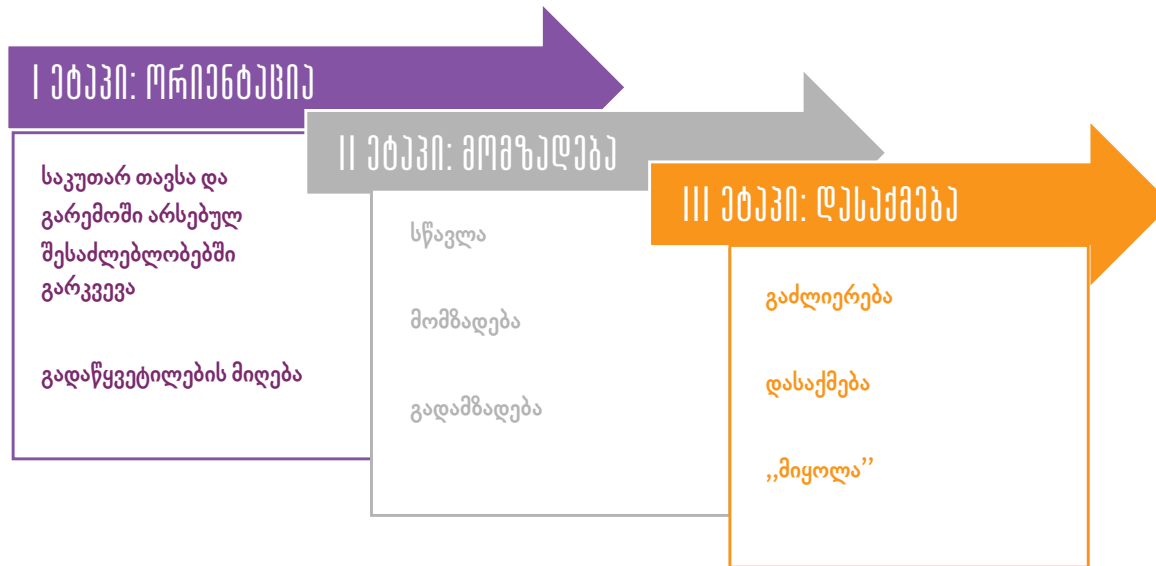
I ეტაპი: ორიენტაცია

საკუთარ თავსა და გარემოში არსებულ შესაძლებლობებში გარკვევა

გადაწყვეტილების მიღება

II ეტაპი: მომზადება

სწავლა

მომზადება

გადამზადება

III ეტაპი: დასაქმება

გაძლიერება

დასაქმება

,,მიყოლა''